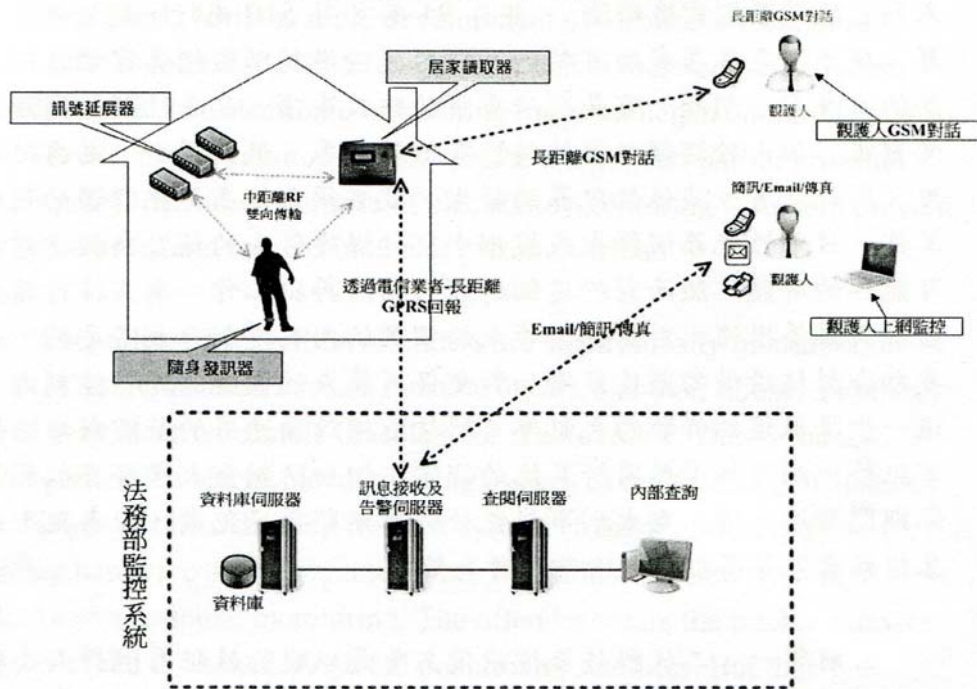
長距離GSM對話

居家讀取器

訊號延展器

觀護人

觀護人GSM對話

長距離GSM對話

中距離RF
雙向傳輸

簡訊/Email/傳真

觀護人

透過電信業者-長距離
GPRS回報

Email/簡訊/傳真

觀護人上網監控

隨身發訊器

法務部監控系統

資料庫伺服器

訊息接收及
告警伺服器

查閱伺服器

內部查詢

資料庫